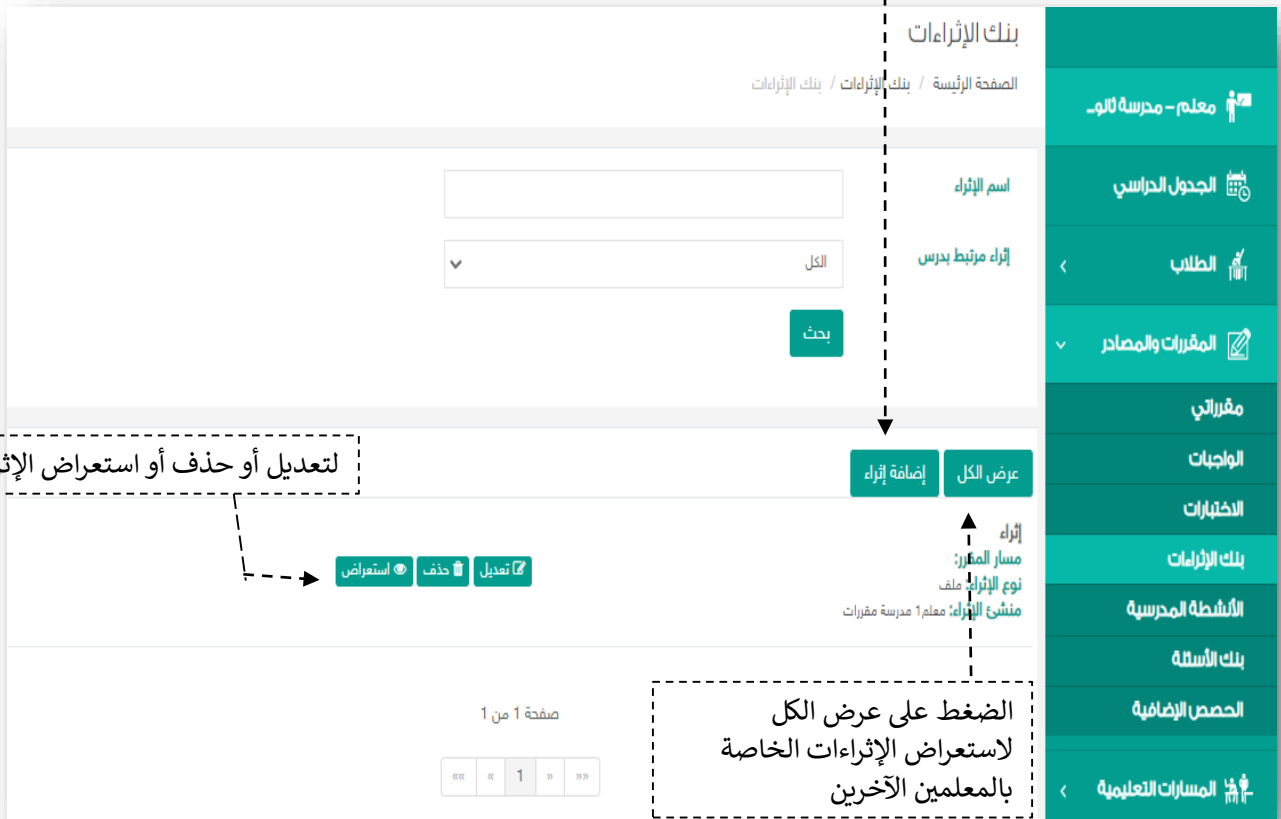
بنك الإثراءات

الصفحة الرئيسة / بنك الإثراءات / بنك الإثراءات

اسم الإثراء

إثراء مرتبط بدرس
الكل

بحث

لتعديل أو حذف أو استعراض الإث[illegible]

عرض الكل
إضافة إثراء

إثراء
مسار المقرر:
نوع الإثراء: ملف
منشئ الإثراء: معلم1 مدرسة مقررات

تعديل
حذف
استعراض

صفحة 1 من 1

«« « 1 » »»

الضغط على عرض الكل لاستعراض الإثراءات الخاصة بالمعلمين الآخرين

معلم - مدرسة ثانو..
الجدول الدراسي
الطلاب
المقررات والمصادر
مقرراتي
الواجبات
الاختبارات
بنك الإثراءات
الأنشطة المدرسية
بنك الأسئلة
الحصص الإضافية
المسارات التعليمية